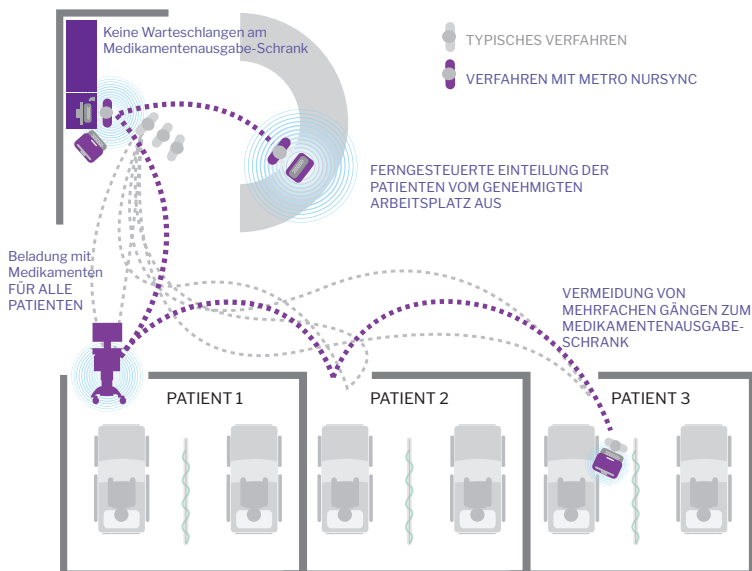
Keine Warteschlangen am Medikamentenausgabe-Schrank

TYPISCHES VERFAHREN

VERFAHREN MIT METRO NURSYNC

FERNGESTEUERTE EINTEILUNG DER PATIENTEN VOM GENEHMIGTEN ARBEITSPLATZ AUS

Beladung mit Medikamenten FÜR ALLE PATIENTEN

VERMEIDUNG VON MEHRFACHEN GÄNGEN ZUM MEDIKAMENTENAUSGABE-SCHRANK

PATIENT 1

PATIENT 2

PATIENT 3